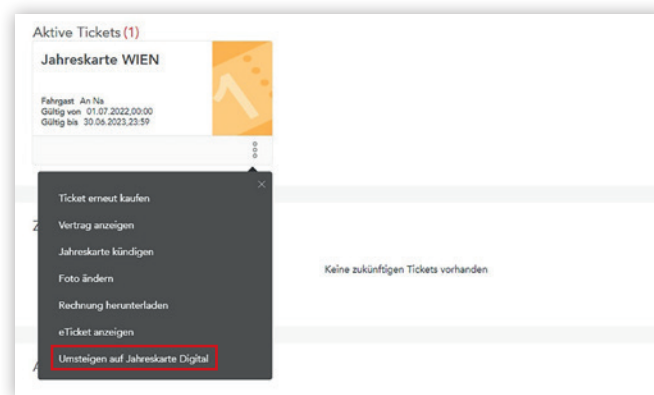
Aktive Tickets (1)

Jahreskarte WIEN

Fahrgast An Na
Gültig von 01.07.2022,00:00
Gültig bis 30.06.2023,23:59

×

Ticket erneut kaufen

Vertrag anzeigen

Jahreskarte kündigen

Foto ändern

Rechnung herunterladen

eTicket anzeigen

Umsteigen auf Jahreskarte Digital

Z

Keine zukünftigen Tickets vorhanden

A